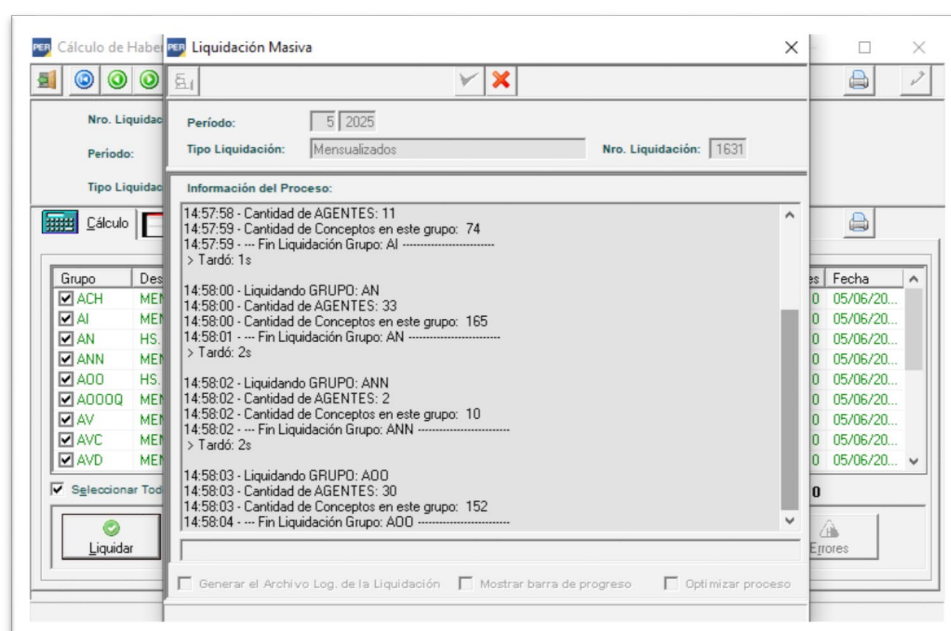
PER Cálculo de Habe
PER Liquidación Masiva

Período: 5 2025
Tipo Liquidación: Mensualizados
Nro. Liquidación: 1631

Nro. Liquidac
Período:
Tipo Liquidac

Información del Proceso:

14:57:58 - Cantidad de AGENTES: 11
14:57:59 - Cantidad de Conceptos en este grupo: 74
14:57:59 - --- Fin Liquidación Grupo: AI ---------------------------
> Tardó: 1s

14:58:00 - Liquidando GRUPO: AN
14:58:00 - Cantidad de AGENTES: 33
14:58:00 - Cantidad de Conceptos en este grupo: 165
14:58:01 - --- Fin Liquidación Grupo: AN ---------------------------
> Tardó: 2s

14:58:02 - Liquidando GRUPO: ANN
14:58:02 - Cantidad de AGENTES: 2
14:58:02 - Cantidad de Conceptos en este grupo: 10
14:58:02 - --- Fin Liquidación Grupo: ANN ---------------------------
> Tardó: 2s

14:58:03 - Liquidando GRUPO: AOO
14:58:03 - Cantidad de AGENTES: 30
14:58:03 - Cantidad de Conceptos en este grupo: 152
14:58:04 - --- Fin Liquidación Grupo: AOO ---------------------------

Cálculo

| Grupo | Des | es | Fecha |
|---|---|---|---|
| ACH | MEN | 0 | 05/06/20... |
| AI | MEN | 0 | 05/06/20... |
| AN | HS. | 0 | 05/06/20... |
| ANN | MEN | 0 | 05/06/20... |
| AOO | HS. | 0 | 05/06/20... |
| AOOOQ | MEN | 0 | 05/06/20... |
| AV | MEN | 0 | 05/06/20... |
| AVC | MEN | 0 | 05/06/20... |
| AVD | MEN | 0 | 05/06/20... |

Seleccionar Tod
0
Liquidar
Errores

Generar el Archivo Log. de la Liquidación
Mostrar barra de progreso
Optimizar proceso